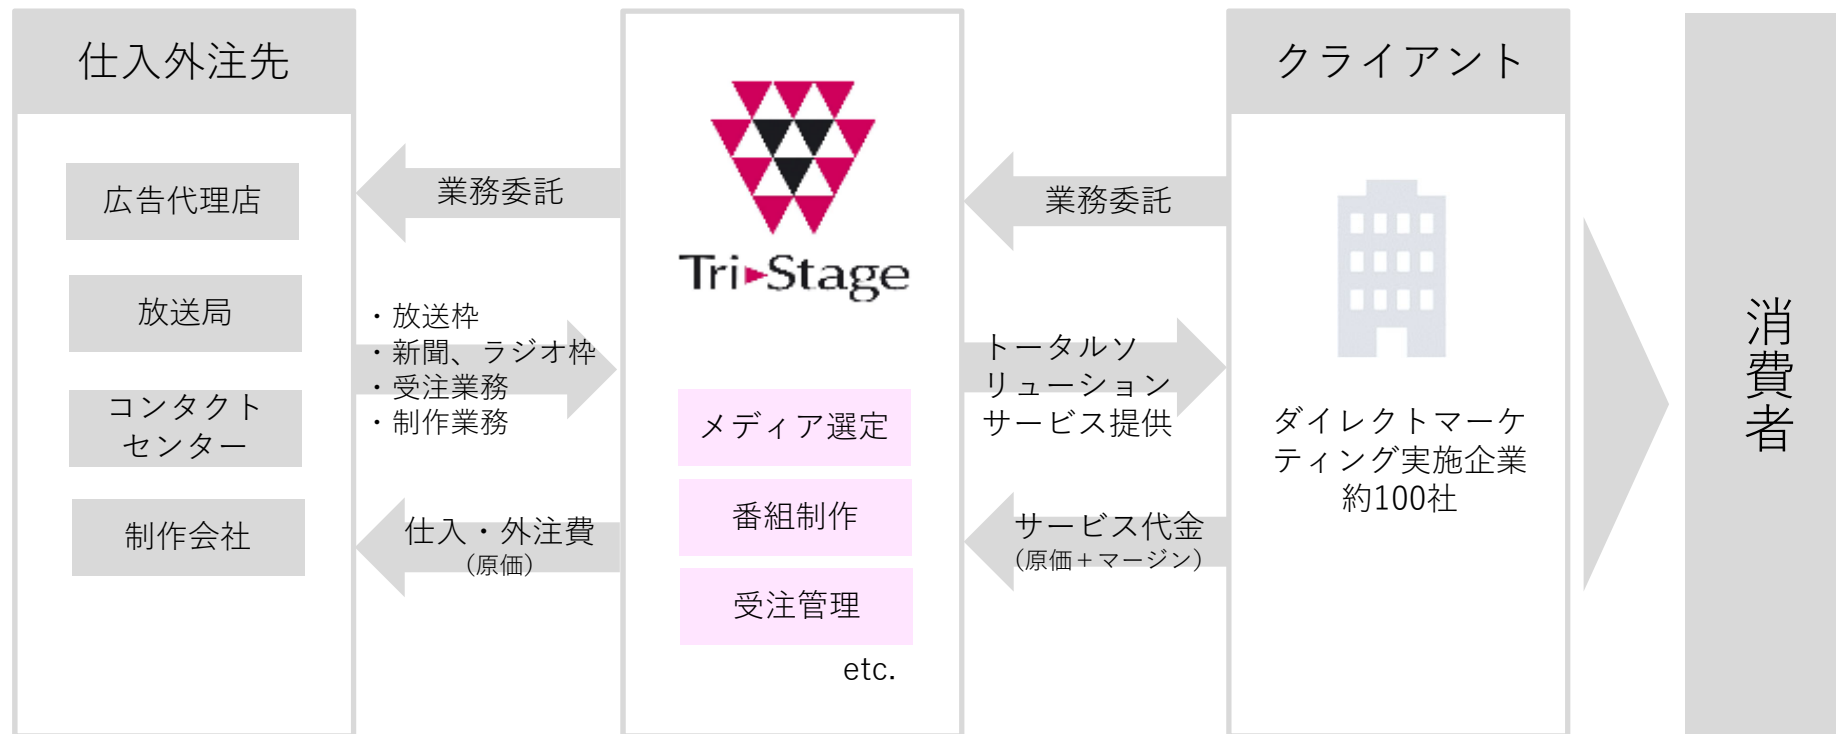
仕入外注先

広告代理店

放送局

コンタクトセンター

制作会社

業務委託

・放送枠
・新聞、ラジオ枠
・受注業務
・制作業務

仕入・外注費
（原価）

Tri▸Stage

メディア選定

番組制作

受注管理

etc.

業務委託

トータルソリューションサービス提供

サービス代金
（原価＋マージン）

クライアント

ダイレクトマーケティング実施企業
約100社

消費者